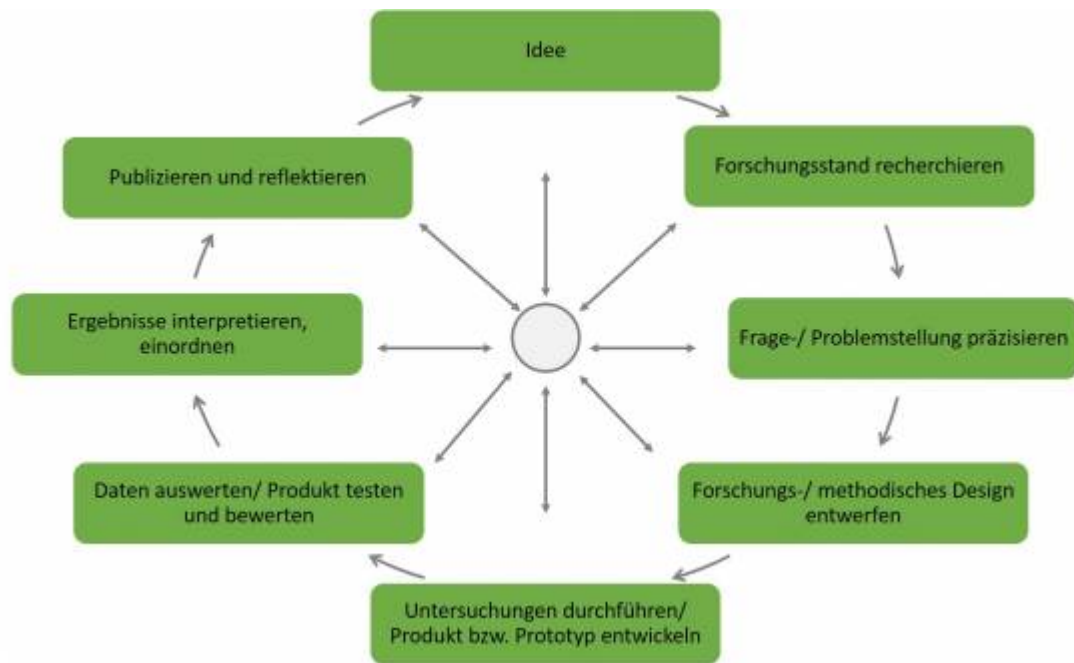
Idee

Forschungsstand recherchieren

Frage-/ Problemstellung präzisieren

Forschungs-/ methodisches Design entwerfen

Untersuchungen durchführen/ Produkt bzw. Prototyp entwickeln

Daten auswerten/ Produkt testen und bewerten

Ergebnisse interpretieren, einordnen

Publizieren und reflektieren